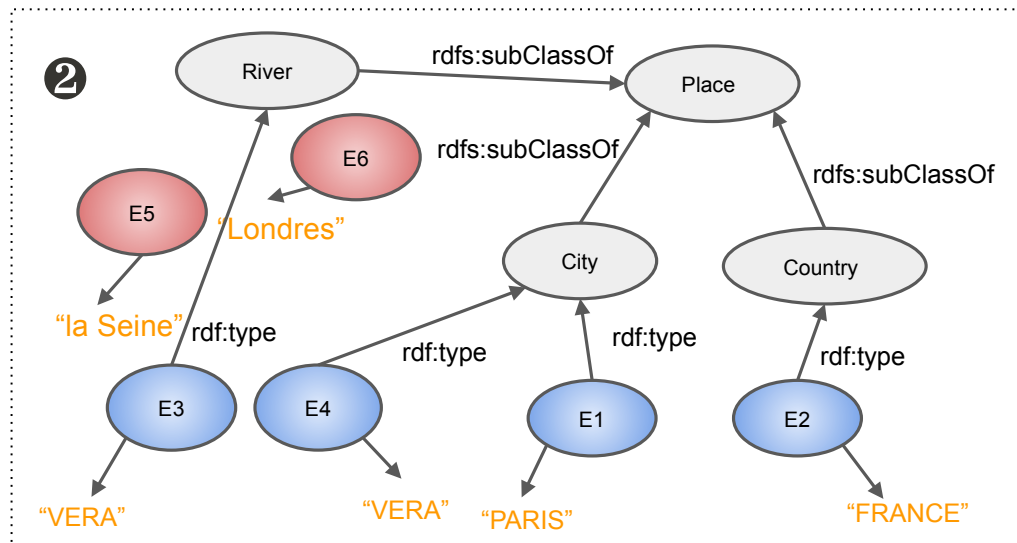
❷

River

rdfs:subClassOf

Place

E6

rdfs:subClassOf

E5

"Londres"

rdfs:subClassOf

City

Country

"la Seine"

rdf:type

rdf:type

rdf:type

rdf:type

E3

E4

E1

E2

"VERA"

"VERA"

"PARIS"

"FRANCE"